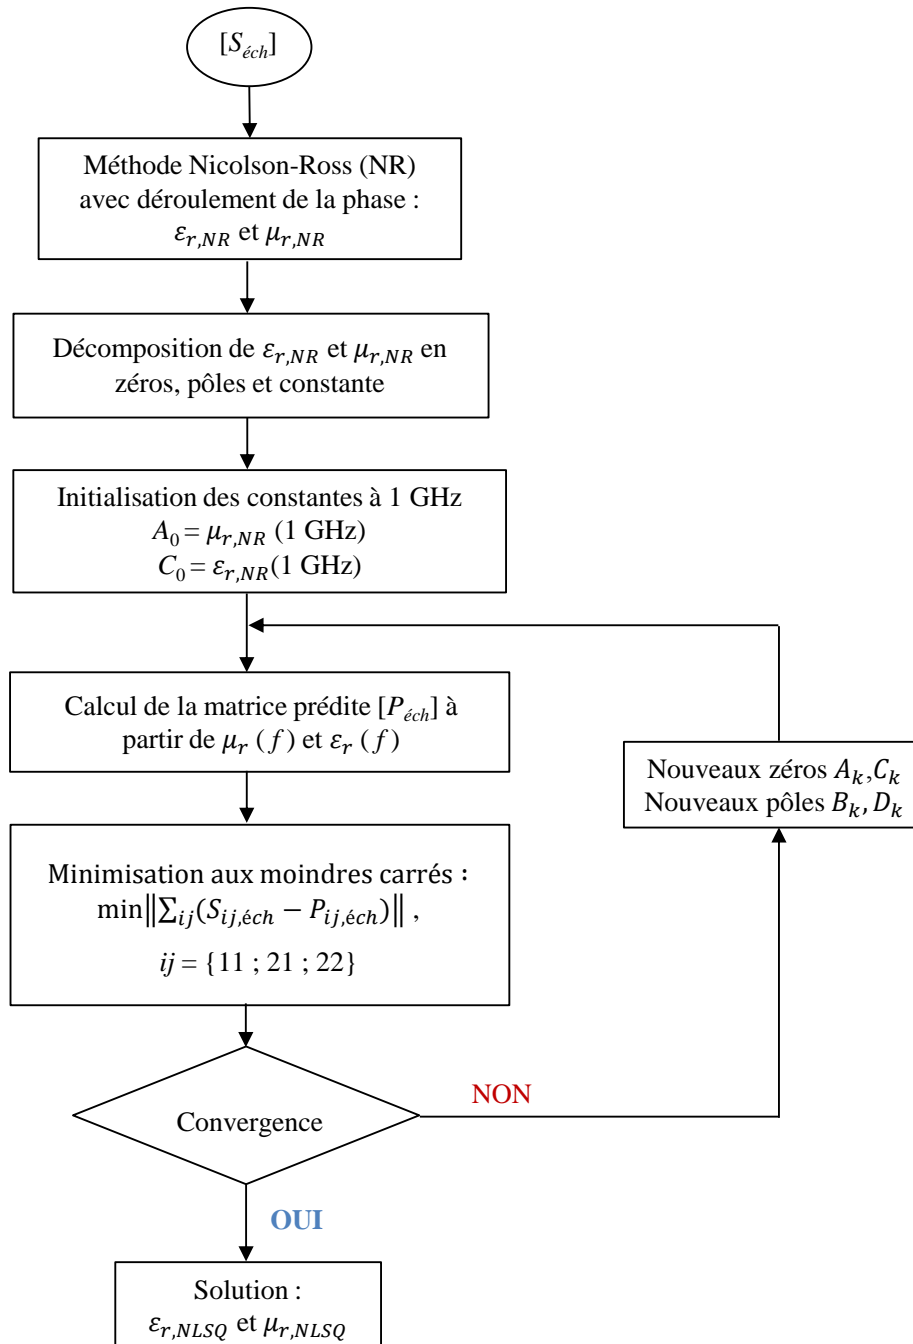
$[S_{éch}]$

Méthode Nicolson-Ross (NR) avec déroulement de la phase : $\varepsilon_{r,NR}$ et $\mu_{r,NR}$

Décomposition de $\varepsilon_{r,NR}$ et $\mu_{r,NR}$ en zéros, pôles et constante

Initialisation des constantes à 1 GHz
$A_0 = \mu_{r,NR}$ (1 GHz)
$C_0 = \varepsilon_{r,NR}$(1 GHz)

Calcul de la matrice prédite $[P_{éch}]$ à partir de $\mu_r(f)$ et $\varepsilon_r(f)$

Nouveaux zéros $A_k, C_k$
Nouveaux pôles $B_k, D_k$

Minimisation aux moindres carrés :
$\min\left\|\sum_{ij}(S_{ij,éch} - P_{ij,éch})\right\|$,
$ij = \{11 ; 21 ; 22\}$

Convergence

NON

OUI

Solution :
$\varepsilon_{r,NLSQ}$ et $\mu_{r,NLSQ}$